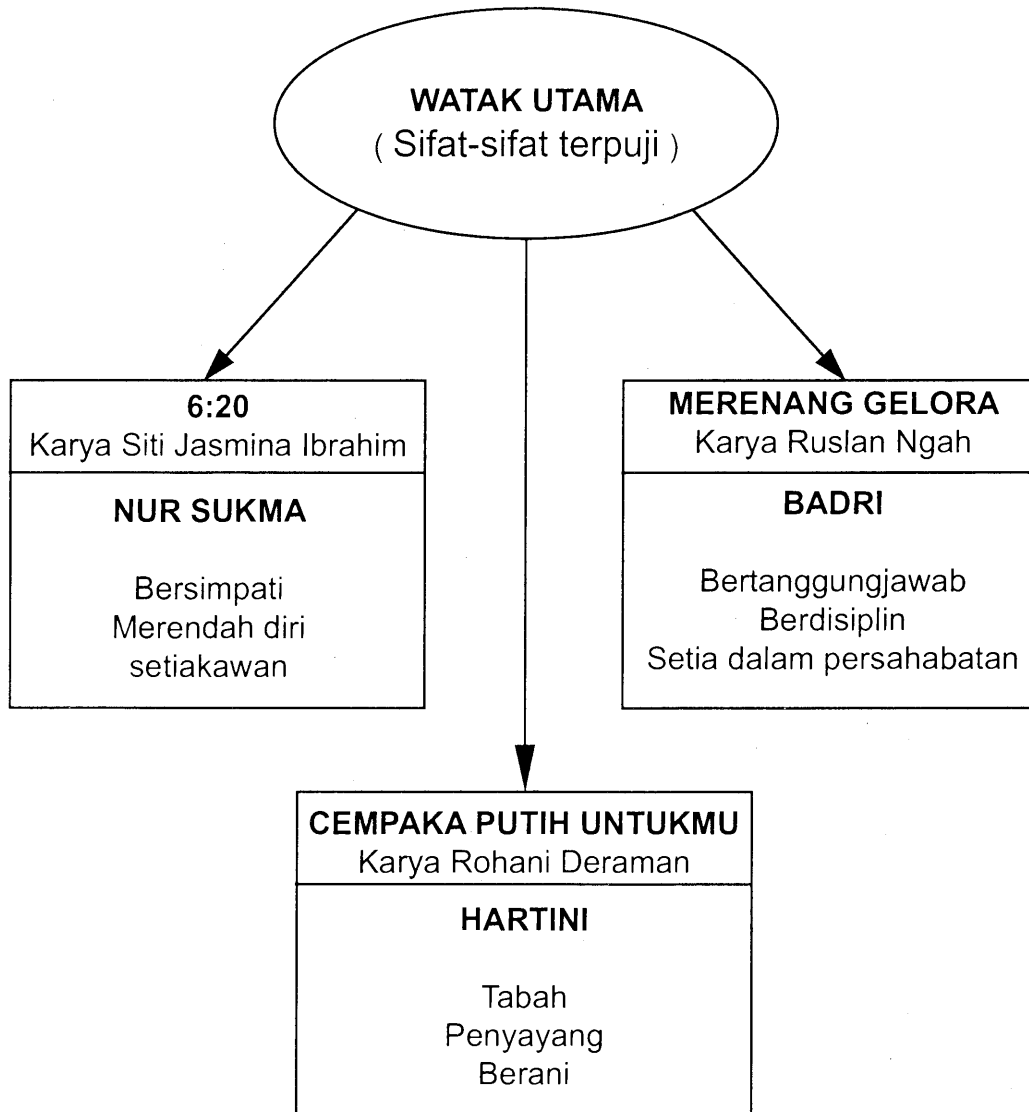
WATAK UTAMA
( Sifat-sifat terpuji )

6:20
Karya Siti Jasmina Ibrahim

NUR SUKMA

Bersimpati
Merendah diri
setiakawan

MERENANG GELORA
Karya Ruslan Ngah

BADRI

Bertanggungjawab
Berdisiplin
Setia dalam persahabatan

CEMPAKA PUTIH UNTUKMU
Karya Rohani Deraman

HARTINI

Tabah
Penyayang
Berani